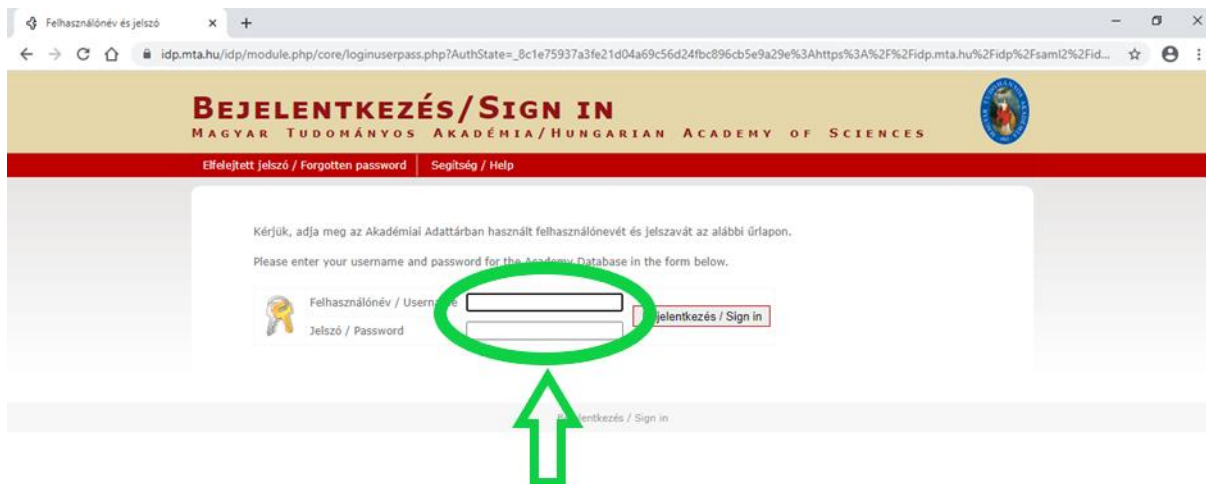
Felhasználónév és jelszó

idp.mta.hu/idp/module.php/core/loginuserpass.php?AuthState=_8c1e75937a3fe21d04a69c56d24fbc896cb5e9a29e%3Ahttps%3A%2F%2Fidp.mta.hu%2Fidp%2Fsaml2%2Fid...

BEJELENTKEZÉS/SIGN IN
MAGYAR TUDOMÁNYOS AKADÉMIA/HUNGARIAN ACADEMY OF SCIENCES

Elfelejtett jelszó / Forgotten password | Segítség / Help

Kérjük, adja meg az Akadémiai Adattárban használt felhasználónevét és jelszavát az alábbi űrlapon.

Please enter your username and password for the Academy Database in the form below.

Felhasználónév / Username
Jelszó / Password
Bejelentkezés / Sign in

Bejelentkezés / Sign in